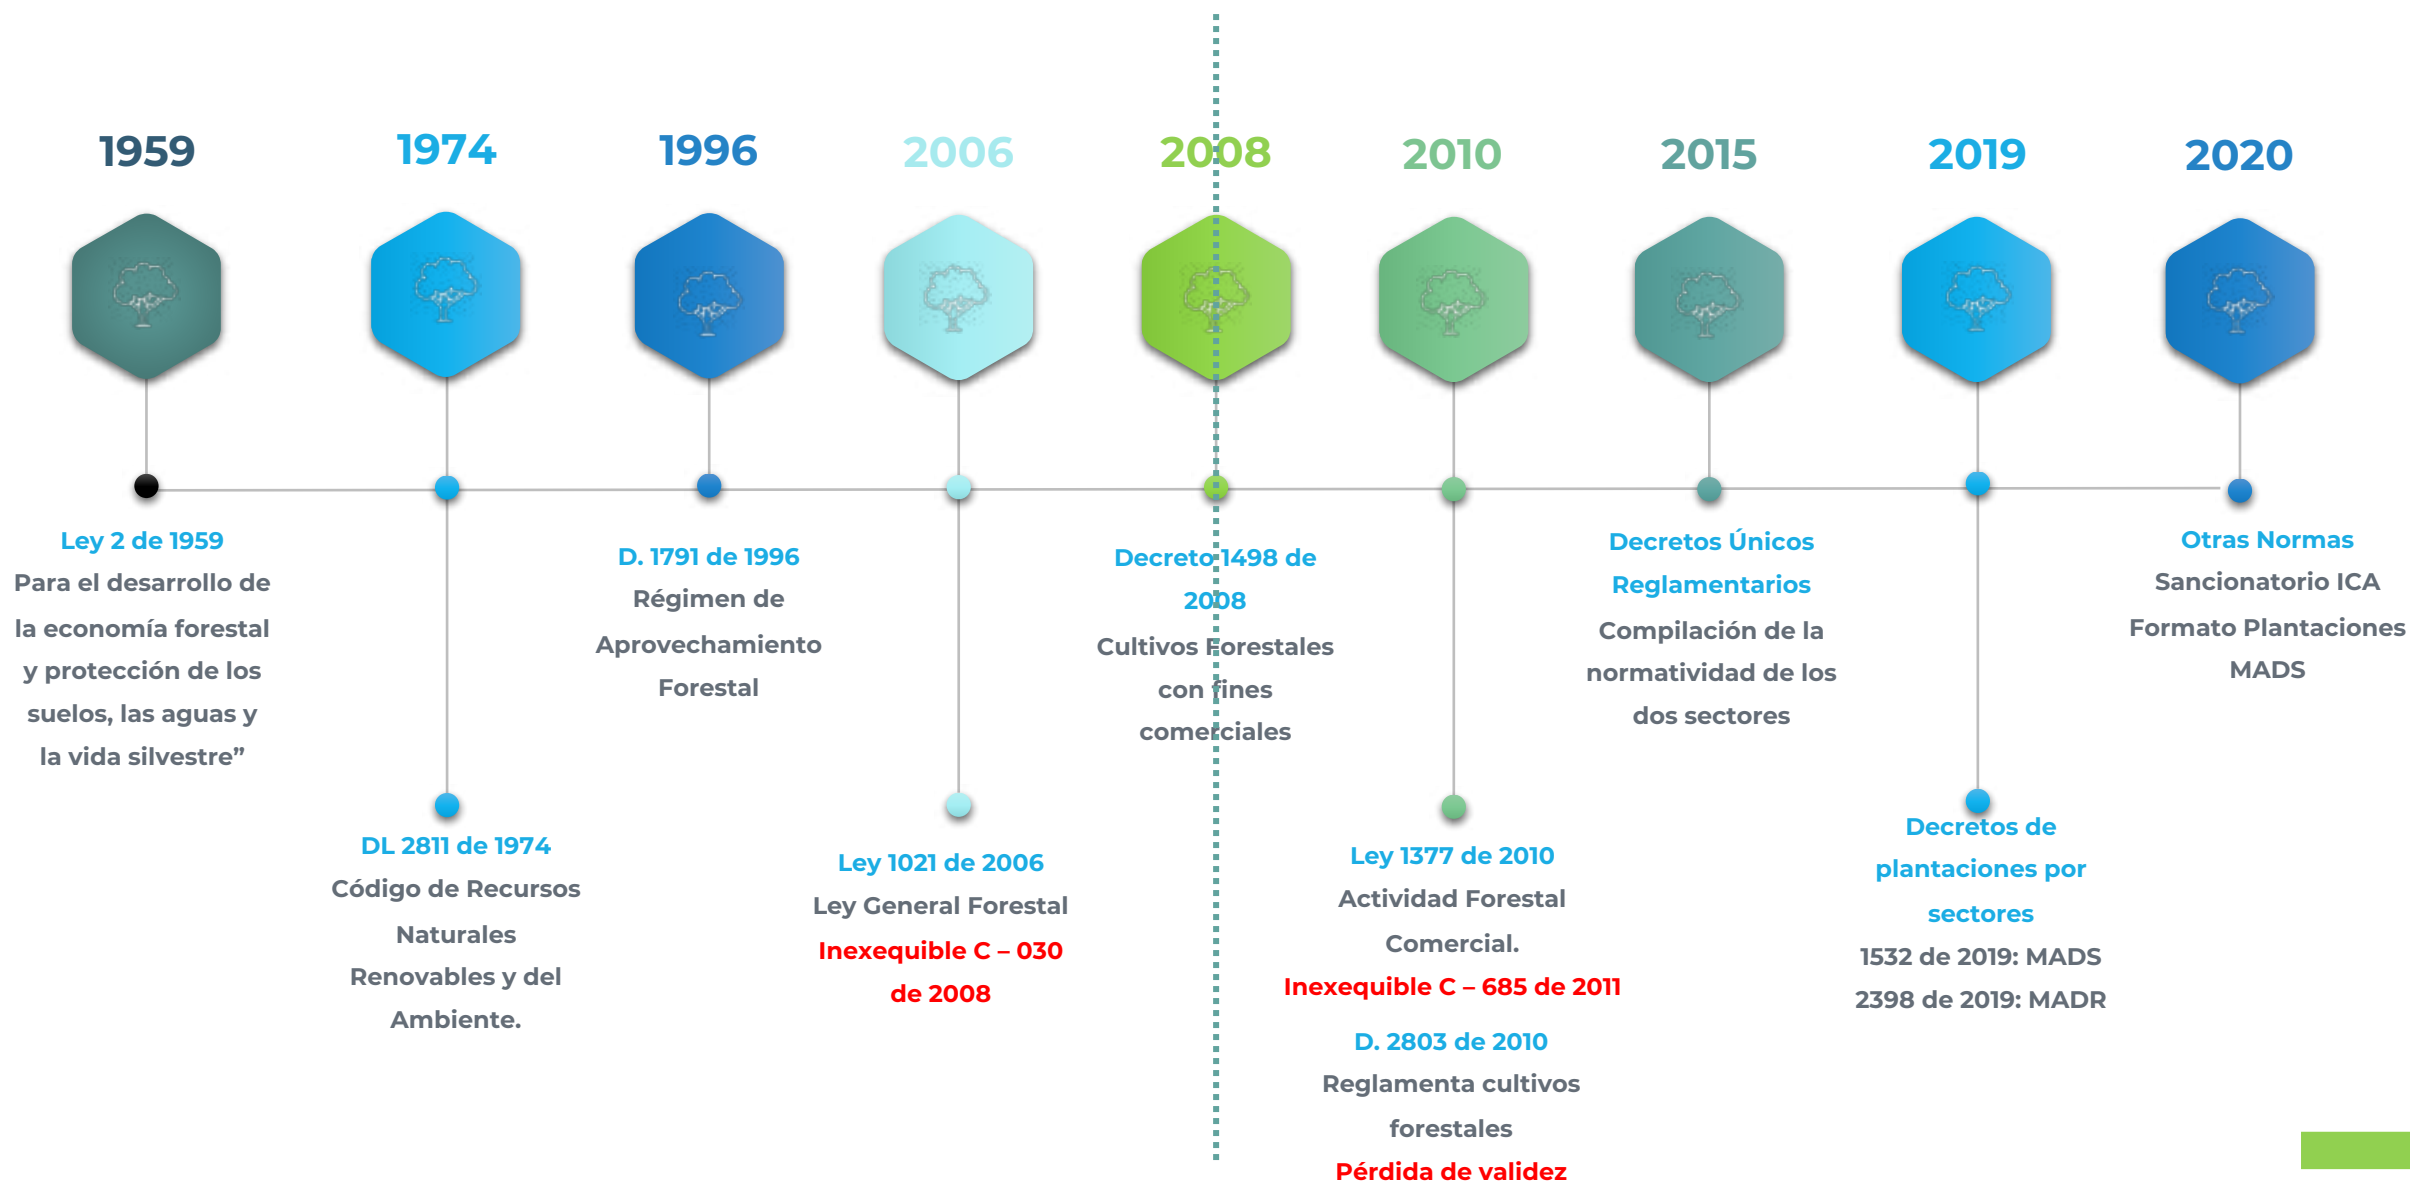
1959

Ley 2 de 1959
Para el desarrollo de la economía forestal y protección de los suelos, las aguas y la vida silvestre”

1974

DL 2811 de 1974
Código de Recursos Naturales Renovables y del Ambiente.

1996

D. 1791 de 1996
Régimen de Aprovechamiento Forestal

2006

Ley 1021 de 2006
Ley General Forestal
Inexequible C – 030 de 2008

2008

Decreto 1498 de 2008
Cultivos Forestales con fines comerciales

2010

Ley 1377 de 2010
Actividad Forestal Comercial.
Inexequible C – 685 de 2011

D. 2803 de 2010
Reglamenta cultivos forestales
Pérdida de validez

2015

Decretos Únicos Reglamentarios
Compilación de la normatividad de los dos sectores

2019

Decretos de plantaciones por sectores
1532 de 2019: MADS
2398 de 2019: MADR

2020

Otras Normas
Sancionatorio ICA
Formato Plantaciones MADS